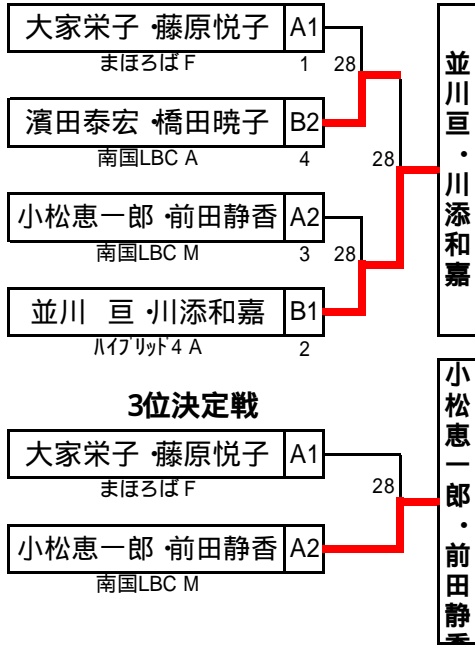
大家栄子 •藤原悦子 A1
まほろば F
1

28

濱田泰宏 •橋田暁子 B2
南国LBC A
4

28

小松恵一郎 •前田静香 A2
南国LBC M
3

28

並川　亘 •川添和嘉 B1
ﾊｲﾌﾞﾘｯﾄﾞ4 A
2

並川亘・川添和嘉

3位決定戦

大家栄子 •藤原悦子 A1
まほろば F

28

小松恵一郎 •前田静香 A2
南国LBC M

小松恵一郎・前田静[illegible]